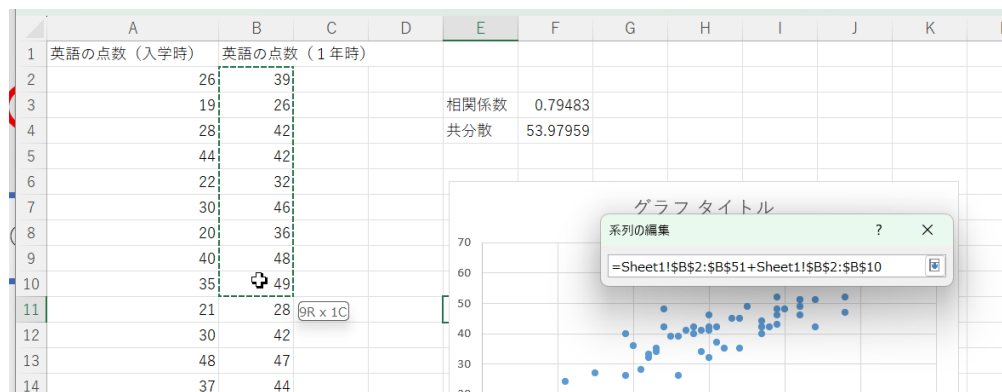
| | A | B | C | D | E | F | G | H | I | J | K |
|---|---|---|---|---|---|---|---|---|---|---|---|
| 1 | 英語の点数（入学時） | 英語の点数（１年時） | | | | | | | | | |
| 2 | 26 | 39 | | | | | | | | | |
| 3 | 19 | 26 | | | 相関係数 | 0.79483 | | | | | |
| 4 | 28 | 42 | | | 共分散 | 53.97959 | | | | | |
| 5 | 44 | 42 | | | | | | | | | |
| 6 | 22 | 32 | | | | | | | | | |
| 7 | 30 | 46 | | | | | | | | | |
| 8 | 20 | 36 | | | | | | | | | |
| 9 | 40 | 48 | | | | | | | | | |
| 10 | 35 | 49 | | | | | | | | | |
| 11 | 21 | 28 | 9R x 1C | | | | | | | | |
| 12 | 30 | 42 | | | | | | | | | |
| 13 | 48 | 47 | | | | | | | | | |
| 14 | 37 | 44 | | | | | | | | | |

グラフ タイトル

70
60
50
40
30

系列の編集 ? ✕

=Sheet1!$B$2:$B$51+Sheet1!$B$2:$B$10